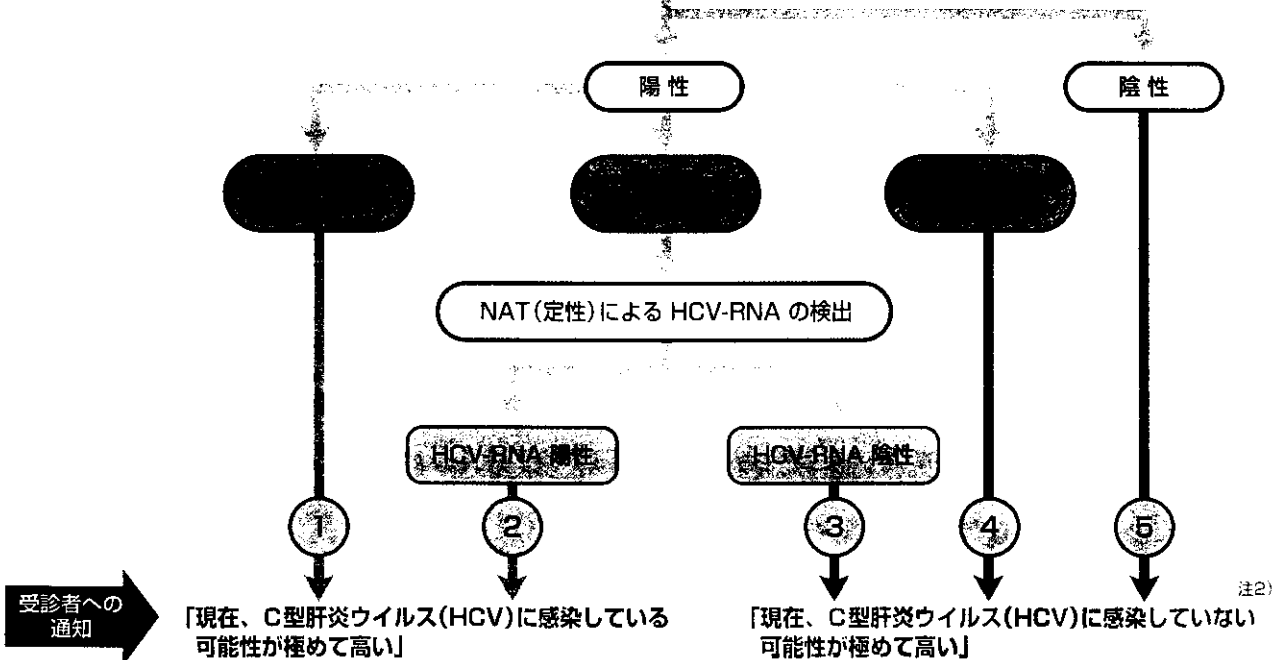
陽性

陰性

NAT(定性)による HCV-RNA の検出

HCV-RNA 陽性

HCV-RNA 陰性

1

2

3

4

5

受診者への通知

「現在、C型肝炎ウイルス(HCV)に感染している可能性が極めて高い」

注2)

「現在、C型肝炎ウイルス(HCV)に感染していない可能性が極めて高い」